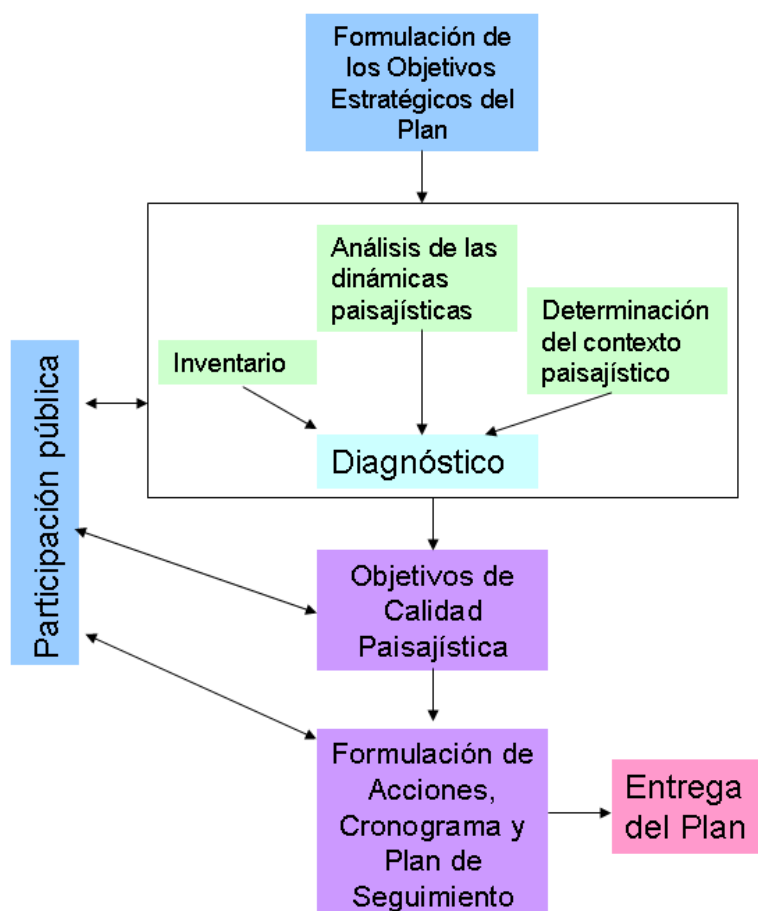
Formulación de los Objetivos Estratégicos del Plan

Análisis de las dinámicas paisajísticas

Determinación del contexto paisajístico

Inventario

Diagnóstico

Participación pública

Objetivos de Calidad Paisajística

Formulación de Acciones, Cronograma y Plan de Seguimiento

Entrega del Plan